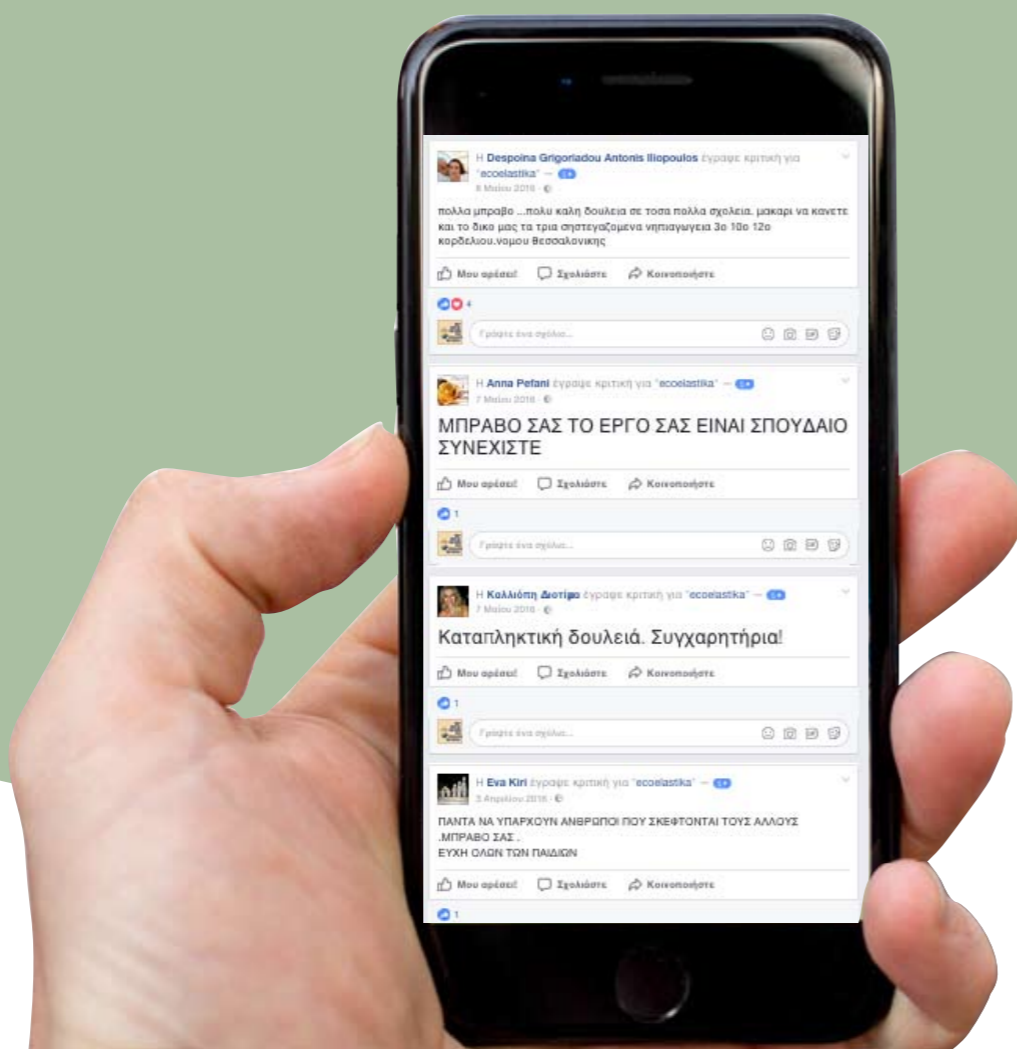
Η Despoina Grigoriadou Antonis Iliopoulos έγραψε κριτική για "ecoelastika" — 5★
8 Μαΐου 2018 · 

πολλα μπραβο ...πολυ καλη δουλεια σε τοσα πολλα σχολεια. μακαρι να κανετε και το δικο μας τα τρια σηστεγαζομενα νηπιαγωγεια 3ο 10ο 12ο κορδελιου.νομου θεσσαλονικης

Μου αρέσει! Σχολιάστε Κοινοποιήστε

4

Γράψτε ένα σχόλιο...

Η Anna Pefani έγραψε κριτική για "ecoelastika" — 5★
7 Μαΐου 2018 · 

ΜΠΡΑΒΟ ΣΑΣ ΤΟ ΕΡΓΟ ΣΑΣ ΕΙΝΑΙ ΣΠΟΥΔΑΙΟ ΣΥΝΕΧΙΣΤΕ

Μου αρέσει! Σχολιάστε Κοινοποιήστε

1

Γράψτε ένα σχόλιο...

Η Καλλιόπη Διοτίμα έγραψε κριτική για "ecoelastika" — 5★
7 Μαΐου 2018 · 

Καταπληκτική δουλειά. Συγχαρητήρια!

Μου αρέσει! Σχολιάστε Κοινοποιήστε

1

Γράψτε ένα σχόλιο...

Η Eva Kiri έγραψε κριτική για "ecoelastika" — 5★
3 Απριλίου 2018 · 

ΠΑΝΤΑ ΝΑ ΥΠΑΡΧΟΥΝ ΑΝΘΡΩΠΟΙ ΠΟΥ ΣΚΕΦΤΟΝΤΑΙ ΤΟΥΣ ΑΛΛΟΥΣ .ΜΠΡΑΒΟ ΣΑΣ .
ΕΥΧΗ ΟΛΩΝ ΤΩΝ ΠΑΙΔΙΩΝ

Μου αρέσει! Σχολιάστε Κοινοποιήστε

1